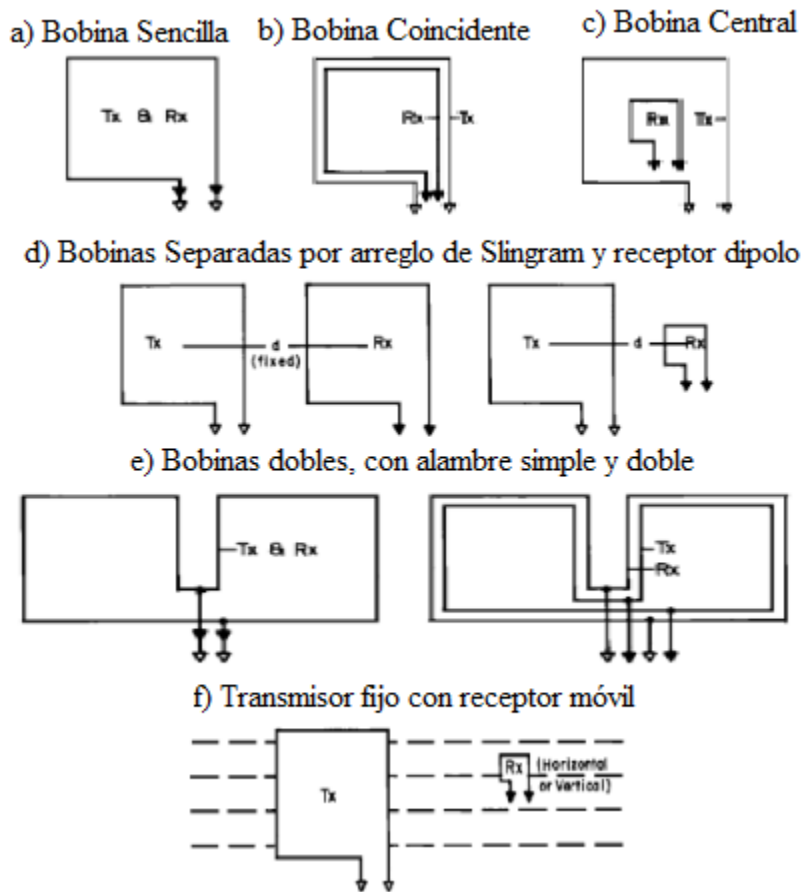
a) Bobina Sencilla
Tx & Rx

b) Bobina Coincidente
Rx
Tx

c) Bobina Central
Rx
Tx

d) Bobinas Separadas por arreglo de Slingram y receptor dipolo
Tx
d
(fixed)
Rx
Tx
d
Rx

e) Bobinas dobles, con alambre simple y doble
Tx & Rx
Tx
Rx

f) Transmisor fijo con receptor móvil
Tx
Rx
(Horizontal or Vertical)